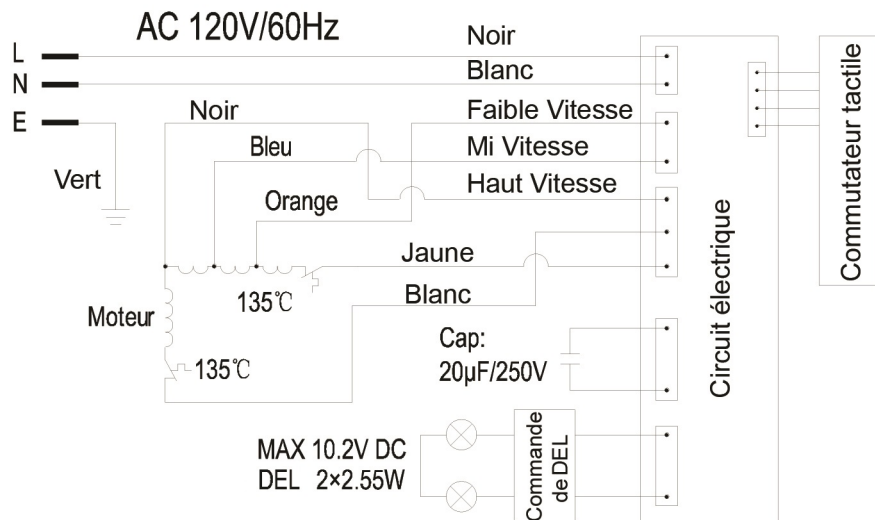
AC 120V/60Hz

L
N
E

Noir
Blanc
Faible Vitesse
Mi Vitesse
Haut Vitesse

Noir
Bleu
Orange
Vert

Jaune
Blanc

Moteur
135℃
135℃

Cap:
20μF/250V

MAX 10.2V DC
DEL 2×2.55W

Commande de DEL

Circuit électrique

Commutateur tactile